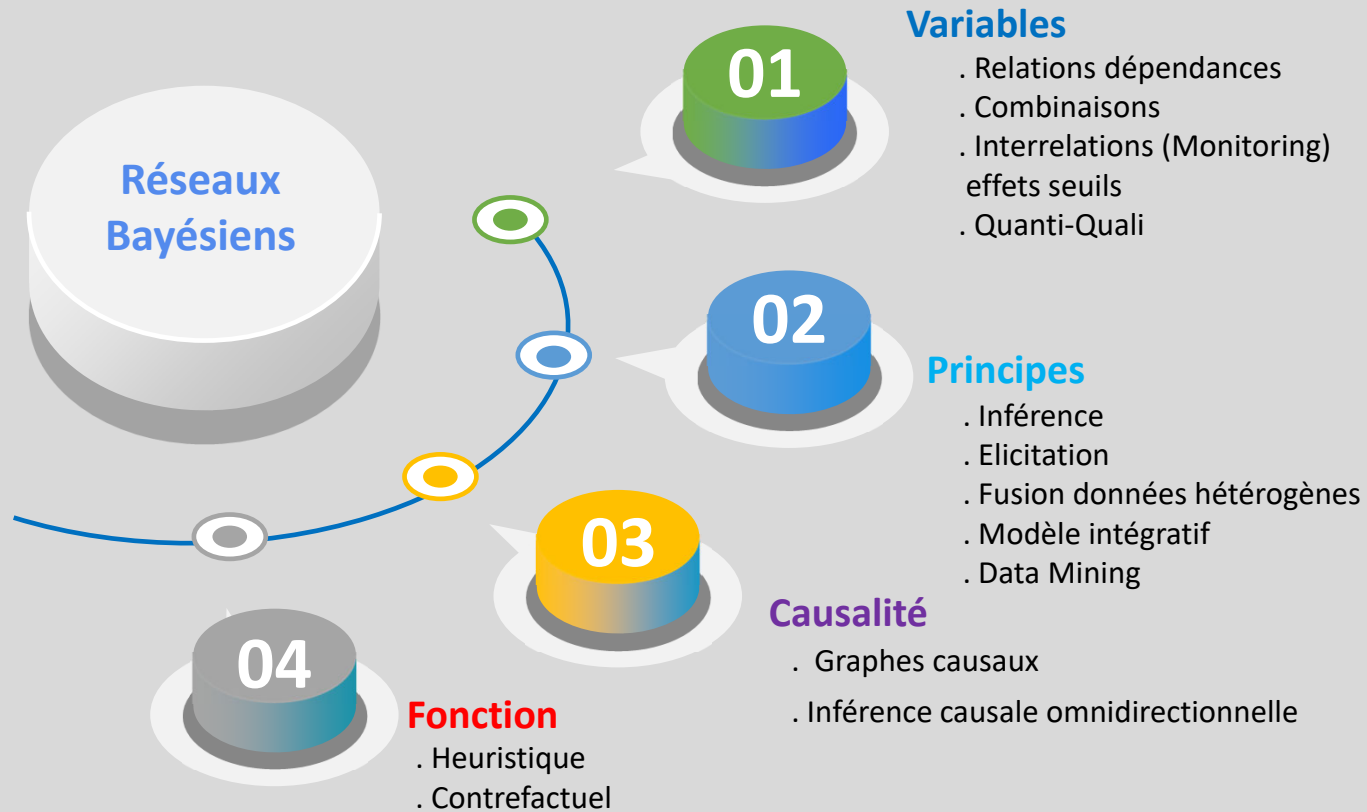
Réseaux Bayésiens

01

Variables
. Relations dépendances
. Combinaisons
. Interrelations (Monitoring) effets seuils
. Quanti-Quali

02

Principes
. Inférence
. Elicitation
. Fusion données hétérogènes
. Modèle intégratif
. Data Mining

03

Causalité
. Graphes causaux
. Inférence causale omnidirectionnelle

04

Fonction
. Heuristique
. Contrefactuel